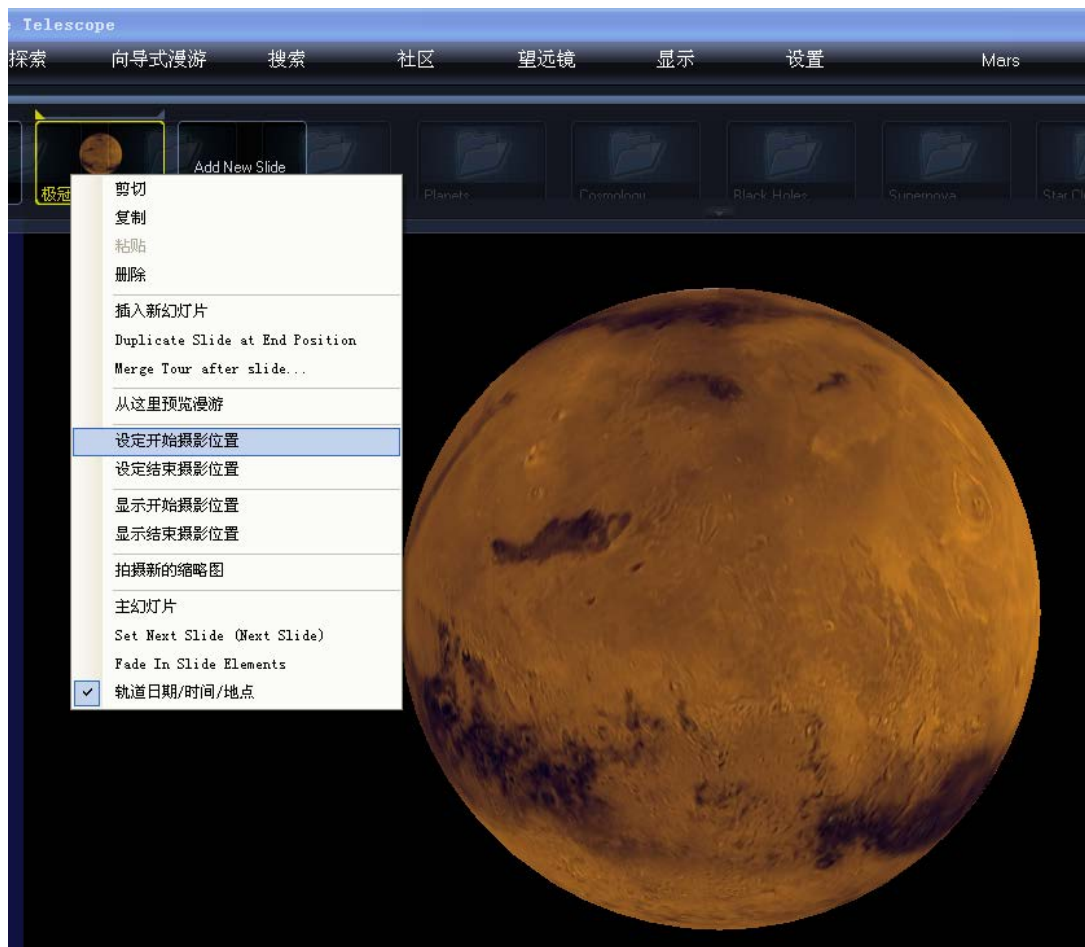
e Telescope

探索 向导式漫游 搜索 社区 望远镜 显示 设置 Mars

极冠

Add New Slide

Planets

Cosmology

Black Holes

Supernova

Star Cl

剪切
复制
粘贴
删除

插入新幻灯片
Duplicate Slide at End Position
Merge Tour after slide...

从这里预览漫游

设定开始摄影位置
设定结束摄影位置

显示开始摄影位置
显示结束摄影位置

拍摄新的缩略图

主幻灯片
Set Next Slide (Next Slide)
Fade In Slide Elements
✓ 轨道日期/时间/地点